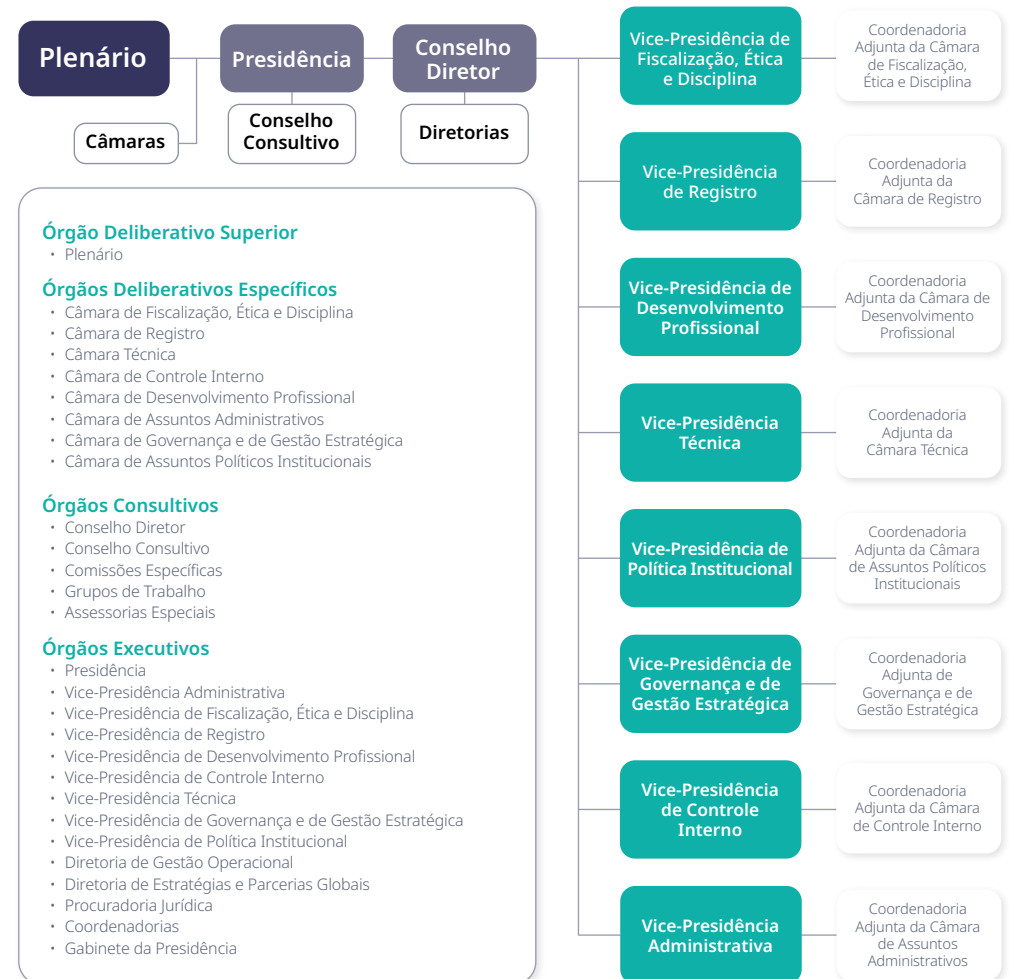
Plenário

Presidência

Conselho Diretor

Câmaras

Conselho Consultivo

Diretorias

Órgão Deliberativo Superior
• Plenário

Órgãos Deliberativos Específicos
• Câmara de Fiscalização, Ética e Disciplina
• Câmara de Registro
• Câmara Técnica
• Câmara de Controle Interno
• Câmara de Desenvolvimento Profissional
• Câmara de Assuntos Administrativos
• Câmara de Governança e de Gestão Estratégica
• Câmara de Assuntos Políticos Institucionais

Órgãos Consultivos
• Conselho Diretor
• Conselho Consultivo
• Comissões Específicas
• Grupos de Trabalho
• Assessorias Especiais

Órgãos Executivos
• Presidência
• Vice-Presidência Administrativa
• Vice-Presidência de Fiscalização, Ética e Disciplina
• Vice-Presidência de Registro
• Vice-Presidência de Desenvolvimento Profissional
• Vice-Presidência de Controle Interno
• Vice-Presidência Técnica
• Vice-Presidência de Governança e de Gestão Estratégica
• Vice-Presidência de Política Institucional
• Diretoria de Gestão Operacional
• Diretoria de Estratégias e Parcerias Globais
• Procuradoria Jurídica
• Coordenadorias
• Gabinete da Presidência

Vice-Presidência de Fiscalização, Ética e Disciplina

Coordenadoria Adjunta da Câmara de Fiscalização, Ética e Disciplina

Vice-Presidência de Registro

Coordenadoria Adjunta da Câmara de Registro

Vice-Presidência de Desenvolvimento Profissional

Coordenadoria Adjunta da Câmara de Desenvolvimento Profissional

Vice-Presidência Técnica

Coordenadoria Adjunta da Câmara Técnica

Vice-Presidência de Política Institucional

Coordenadoria Adjunta da Câmara de Assuntos Políticos Institucionais

Vice-Presidência de Governança e de Gestão Estratégica

Coordenadoria Adjunta de Governança e de Gestão Estratégica

Vice-Presidência de Controle Interno

Coordenadoria Adjunta da Câmara de Controle Interno

Vice-Presidência Administrativa

Coordenadoria Adjunta da Câmara de Assuntos Administrativos